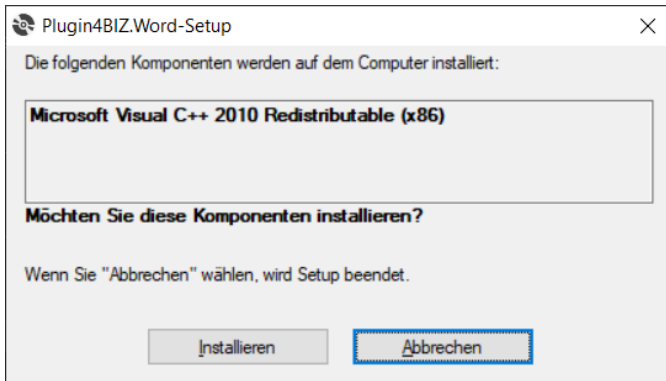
Plugin4BIZ.Word-Setup

×

Die folgenden Komponenten werden auf dem Computer installiert:

Microsoft Visual C++ 2010 Redistributable (x86)

Möchten Sie diese Komponenten installieren?

Wenn Sie "Abbrechen" wählen, wird Setup beendet.

Installieren

Abbrechen